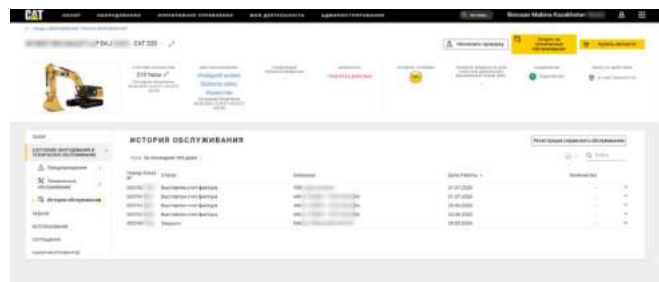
CAT

CAT 320

ИСТОРИЯ ОБСЛУЖИВАНИЯ

Регистрация сервисного обслуживания

Выставлен счет-фактура
Выставлен счет-фактура
Выставлен счет-фактура
Выставлен счет-фактура
Закрыто

Дата Работы

27.07.2020
21.07.2020
20.04.2020
02.06.2020
09.03.2020

История обслуживания

Borusan Makina Kazakhstan

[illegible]